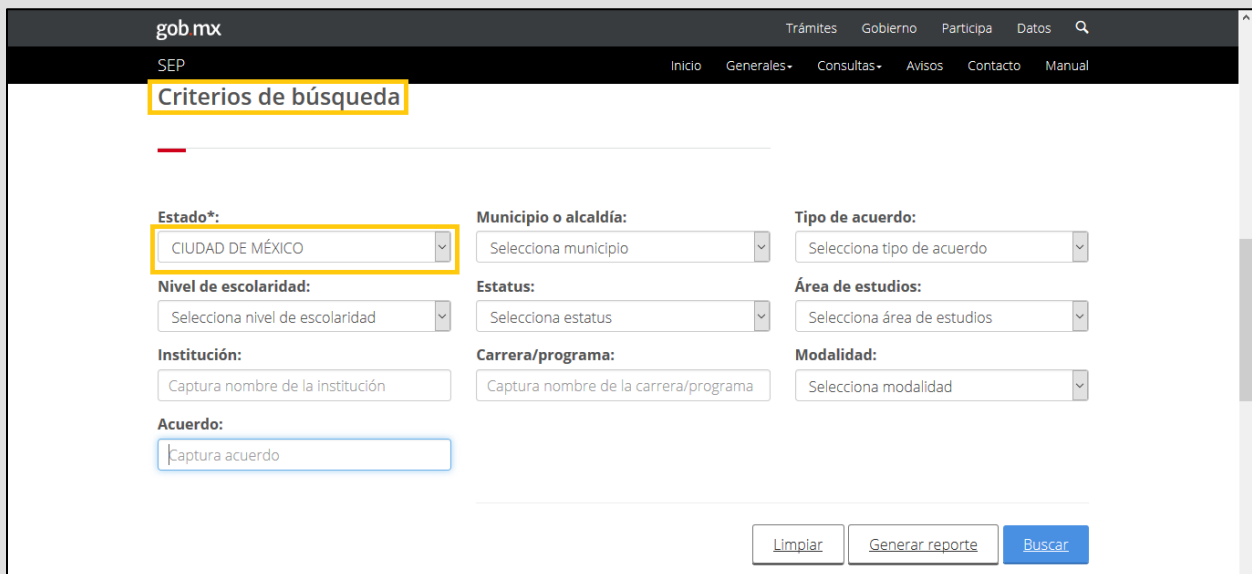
gob.mx

Trámites Gobierno Participa Datos

SEP

Inicio Generales Consultas Avisos Contacto Manual

Criterios de búsqueda

Estado*:
CIUDAD DE MÉXICO

Municipio o alcaldía:
Selecciona municipio

Tipo de acuerdo:
Selecciona tipo de acuerdo

Nivel de escolaridad:
Selecciona nivel de escolaridad

Estatus:
Selecciona estatus

Área de estudios:
Selecciona área de estudios

Institución:
Captura nombre de la institución

Carrera/programa:
Captura nombre de la carrera/programa

Modalidad:
Selecciona modalidad

Acuerdo:
Captura acuerdo

Limpiar Generar reporte Buscar